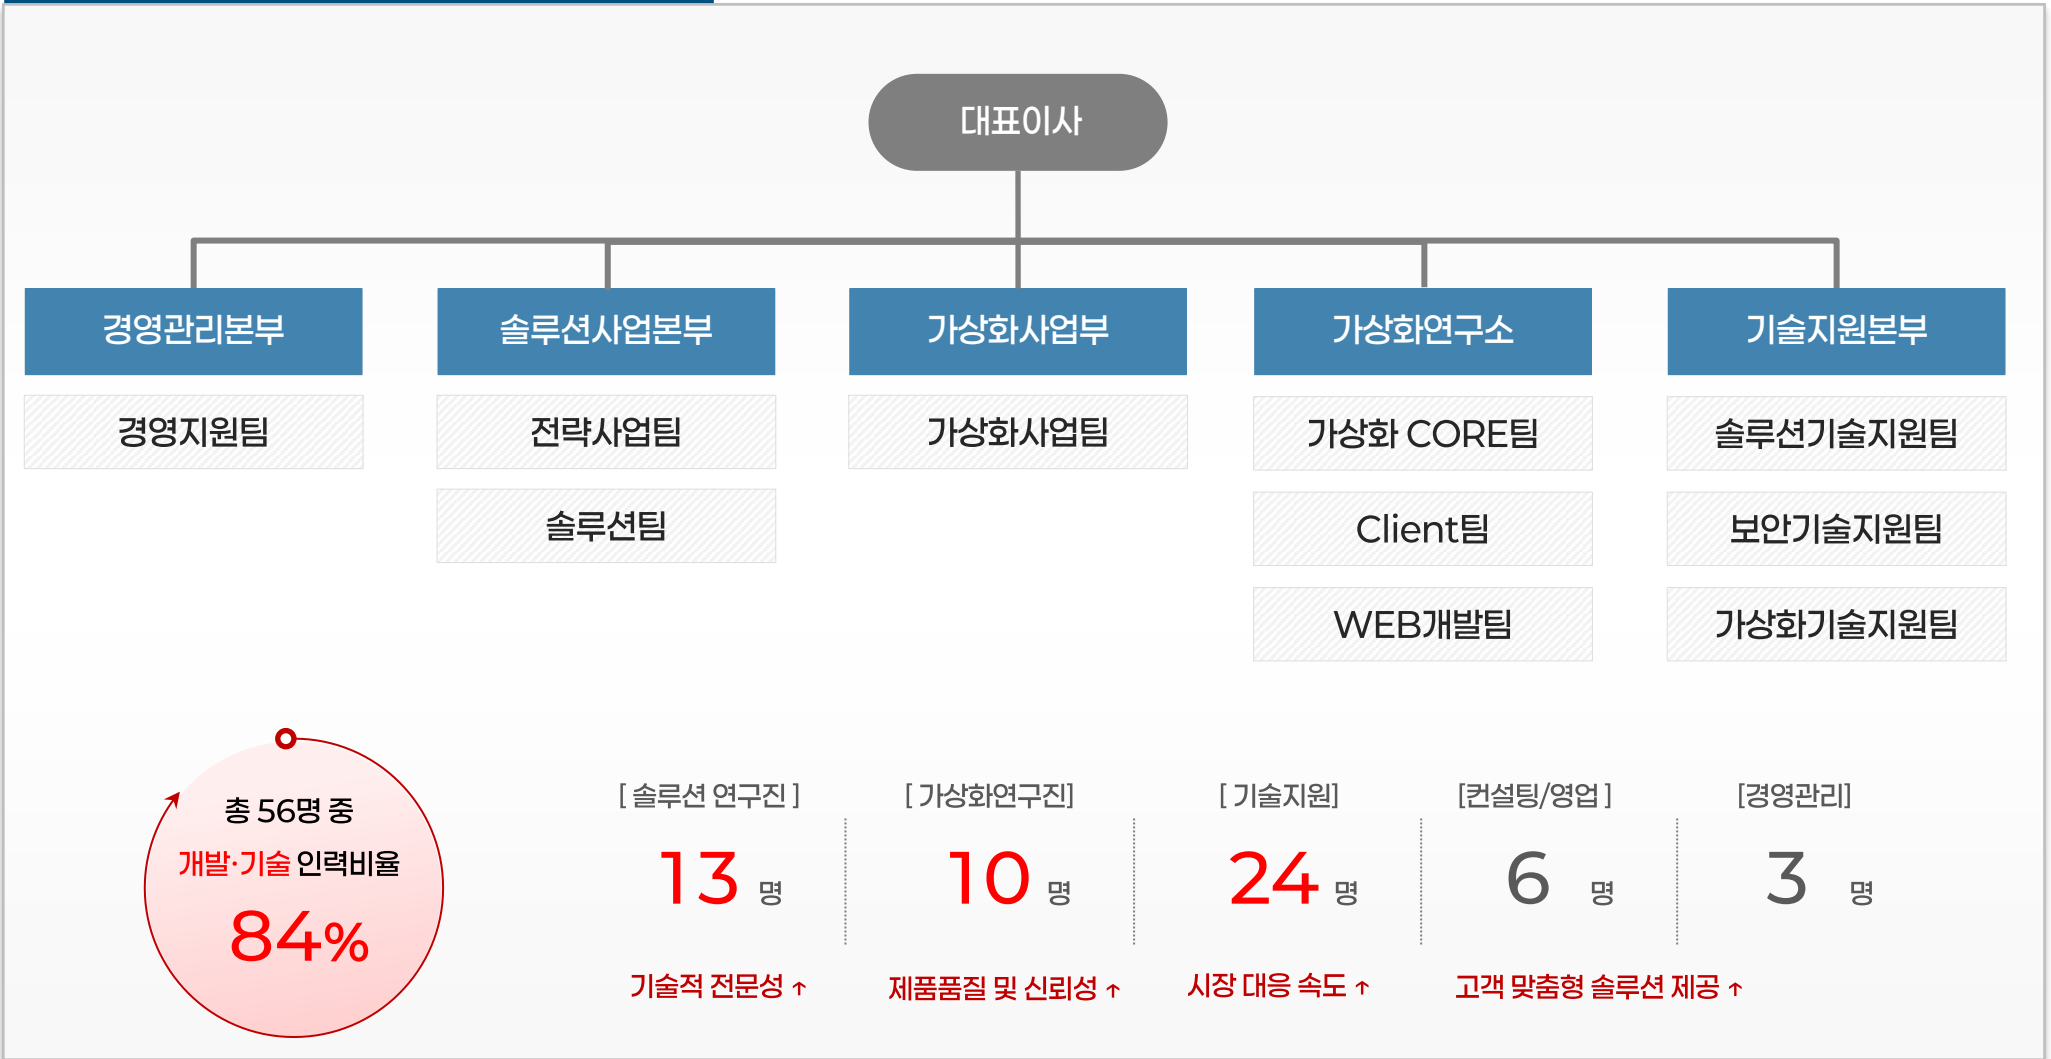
대표이사

경영관리본부
경영지원팀

솔루션사업본부
전략사업팀
솔루션팀

가상화사업부
가상화사업팀

가상화연구소
가상화 CORE팀
Client팀
WEB개발팀

기술지원본부
솔루션기술지원팀
보안기술지원팀
가상화기술지원팀

총 56명 중
개발·기술 인력비율
84%

[ 솔루션 연구진 ]
13 명

[ 가상화연구진]
10 명

[ 기술지원]
24 명

[컨설팅/영업 ]
6 명

[경영관리]
3 명

기술적 전문성 ↑
제품품질 및 신뢰성 ↑
시장 대응 속도 ↑
고객 맞춤형 솔루션 제공 ↑